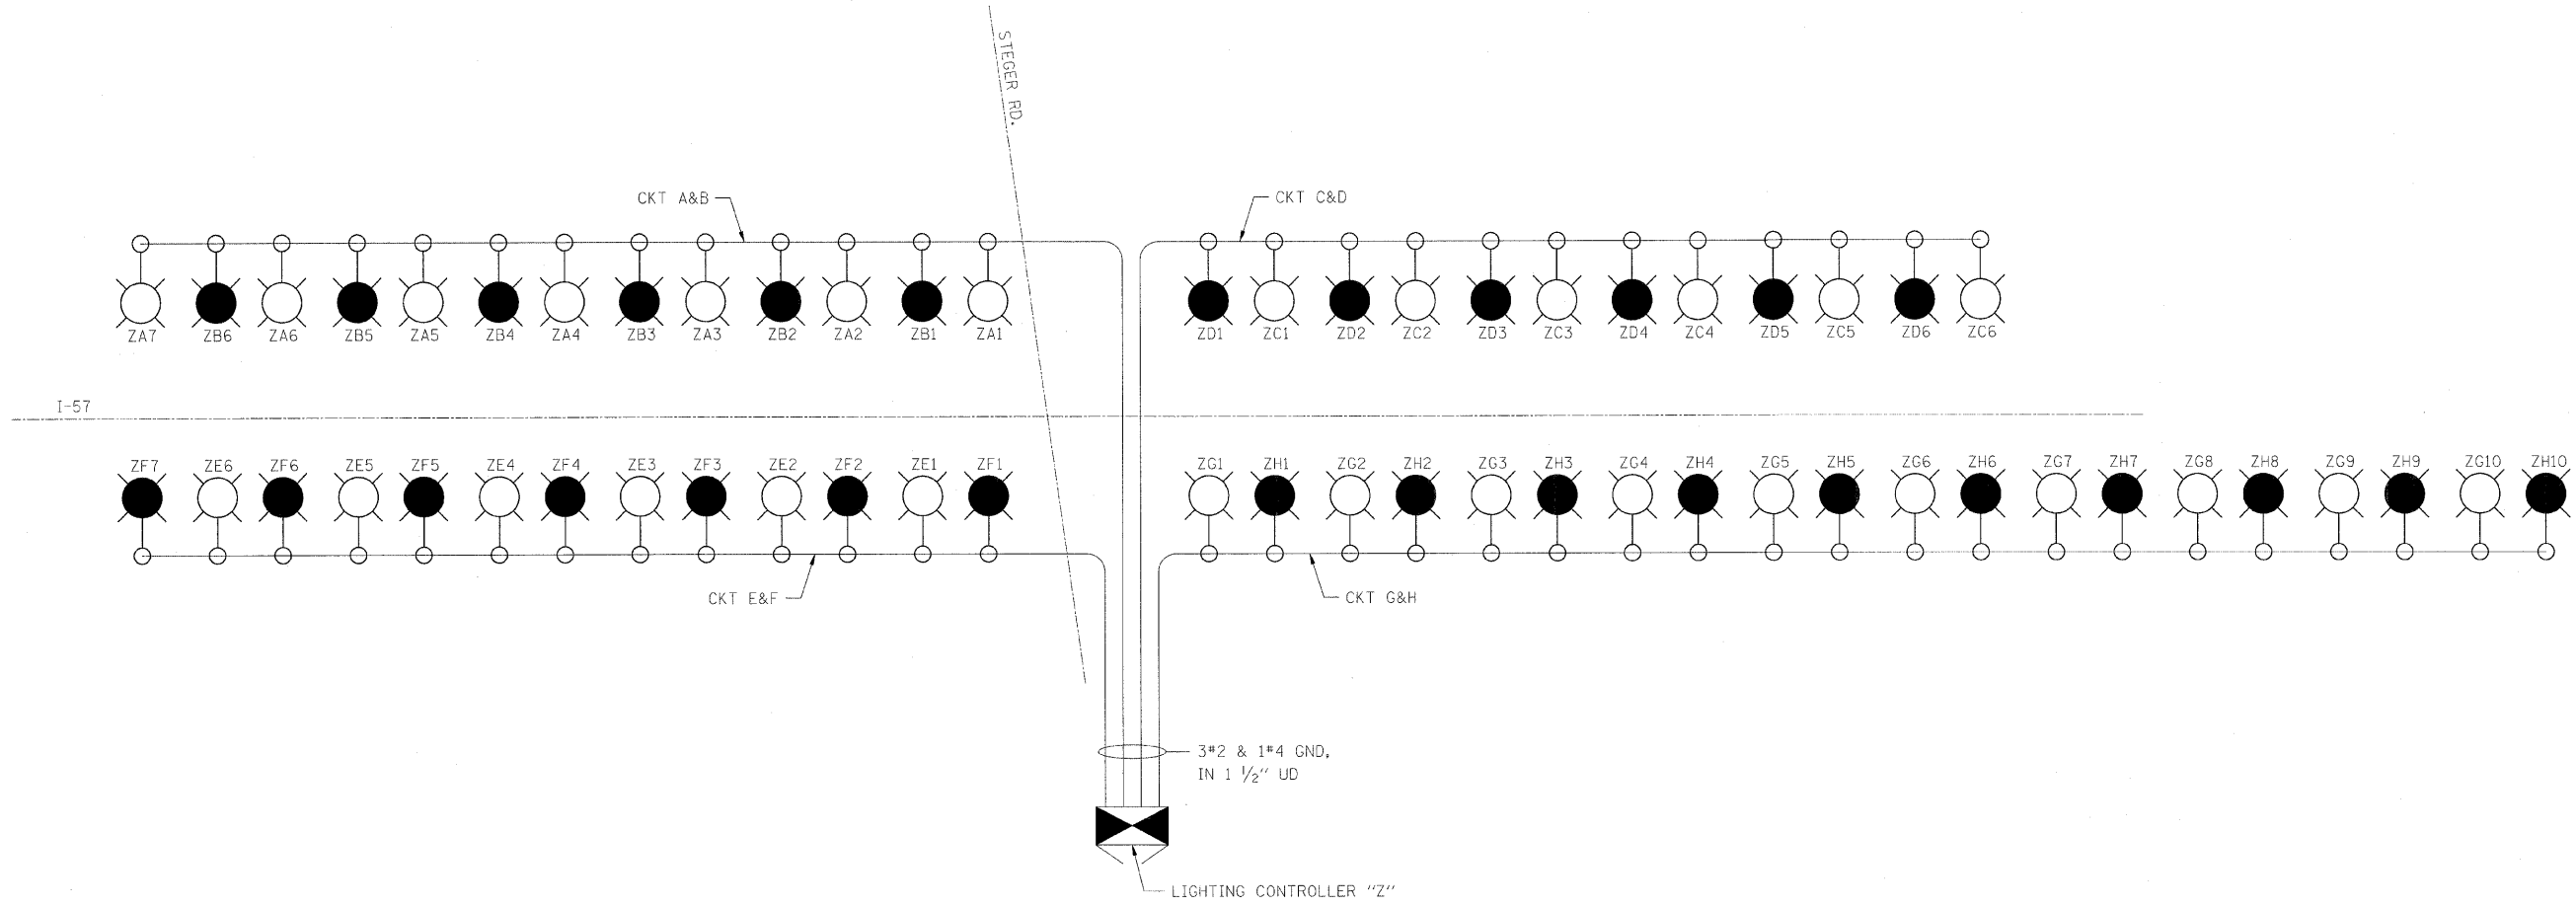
STEGER RD.

CKT A&B

CKT C&D

ZA7 ZB6 ZA6 ZB5 ZA5 ZB4 ZA4 ZB3 ZA3 ZB2 ZA2 ZB1 ZA1

ZD1 ZC1 ZD2 ZC2 ZD3 ZC3 ZD4 ZC4 ZD5 ZC5 ZD6 ZC6

I-57

ZF7 ZE6 ZF6 ZE5 ZF5 ZE4 ZF4 ZE3 ZF3 ZE2 ZF2 ZE1 ZF1

ZG1 ZH1 ZG2 ZH2 ZG3 ZH3 ZG4 ZH4 ZG5 ZH5 ZG6 ZH6 ZG7 ZH7 ZG8 ZH8 ZG9 ZH9 ZG10 ZH10

CKT E&F

CKT G&H

3#2 & 1#4 GND. IN 1 $\frac{1}{2}$" UD

LIGHTING CONTROLLER "Z"